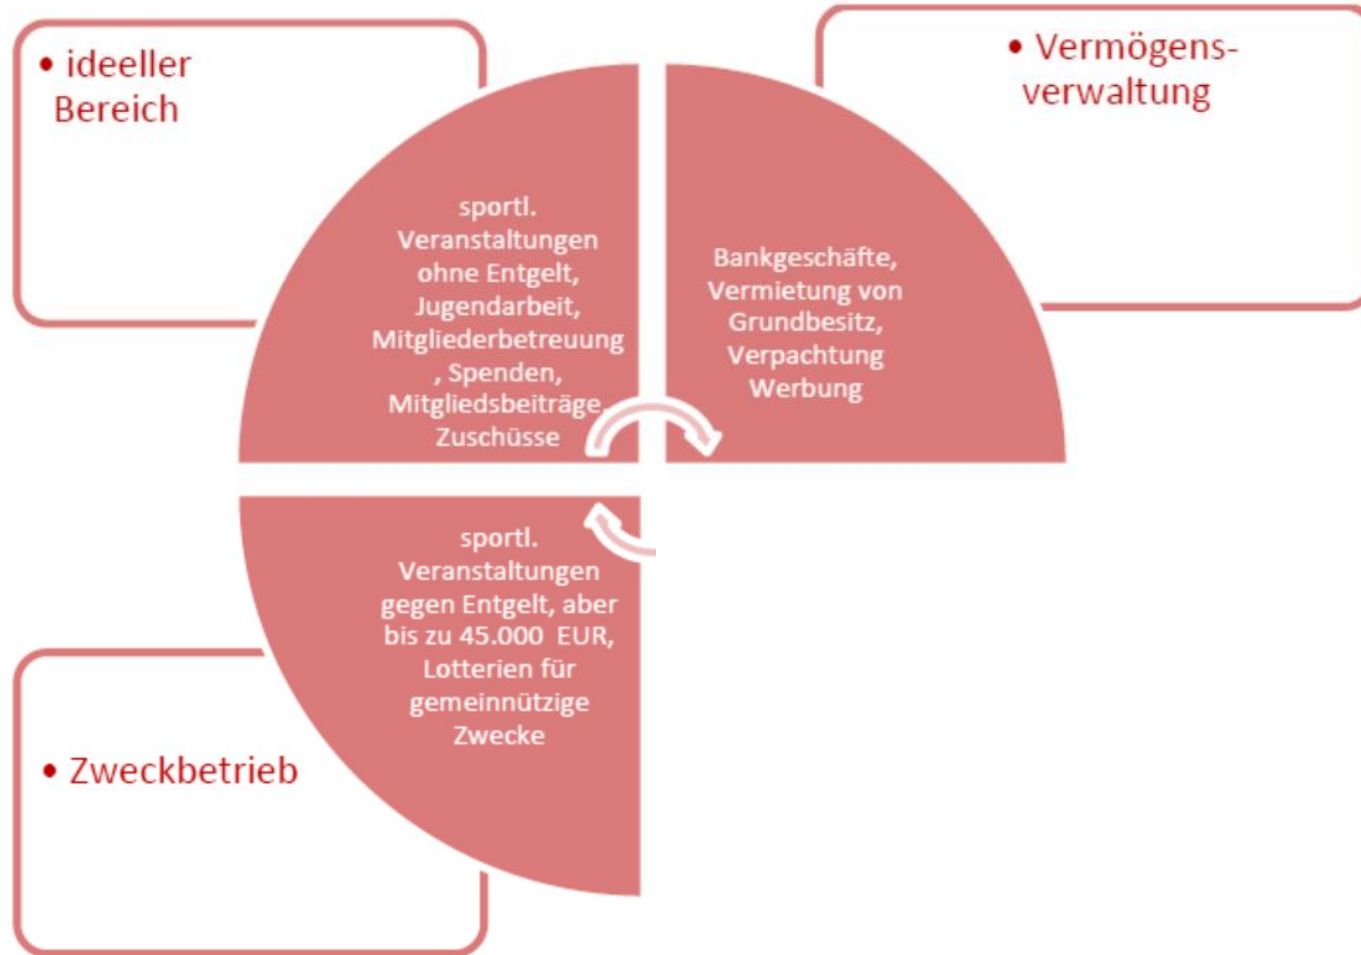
• ideeller Bereich

• Vermögens- verwaltung

sportl. Veranstaltungen ohne Entgelt, Jugendarbeit, Mitgliederbetreuung , Spenden, Mitgliedsbeiträge, Zuschüsse

Bankgeschäfte, Vermietung von Grundbesitz, Verpachtung Werbung

sportl. Veranstaltungen gegen Entgelt, aber bis zu 45.000 EUR, Lotterien für gemeinnützige Zwecke

• Zweckbetrieb